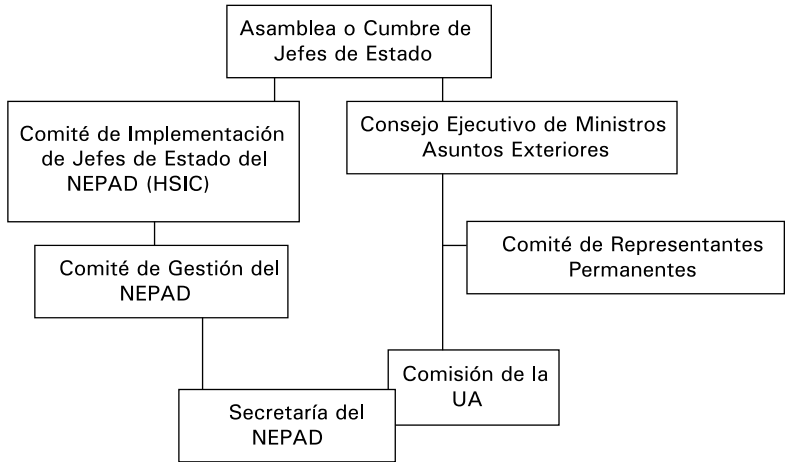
Asamblea o Cumbre de Jefes de Estado

Comité de Implementación de Jefes de Estado del NEPAD (HSIC)

Consejo Ejecutivo de Ministros Asuntos Exteriores

Comité de Representantes Permanentes

Comité de Gestión del NEPAD

Comisión de la UA

Secretaría del NEPAD